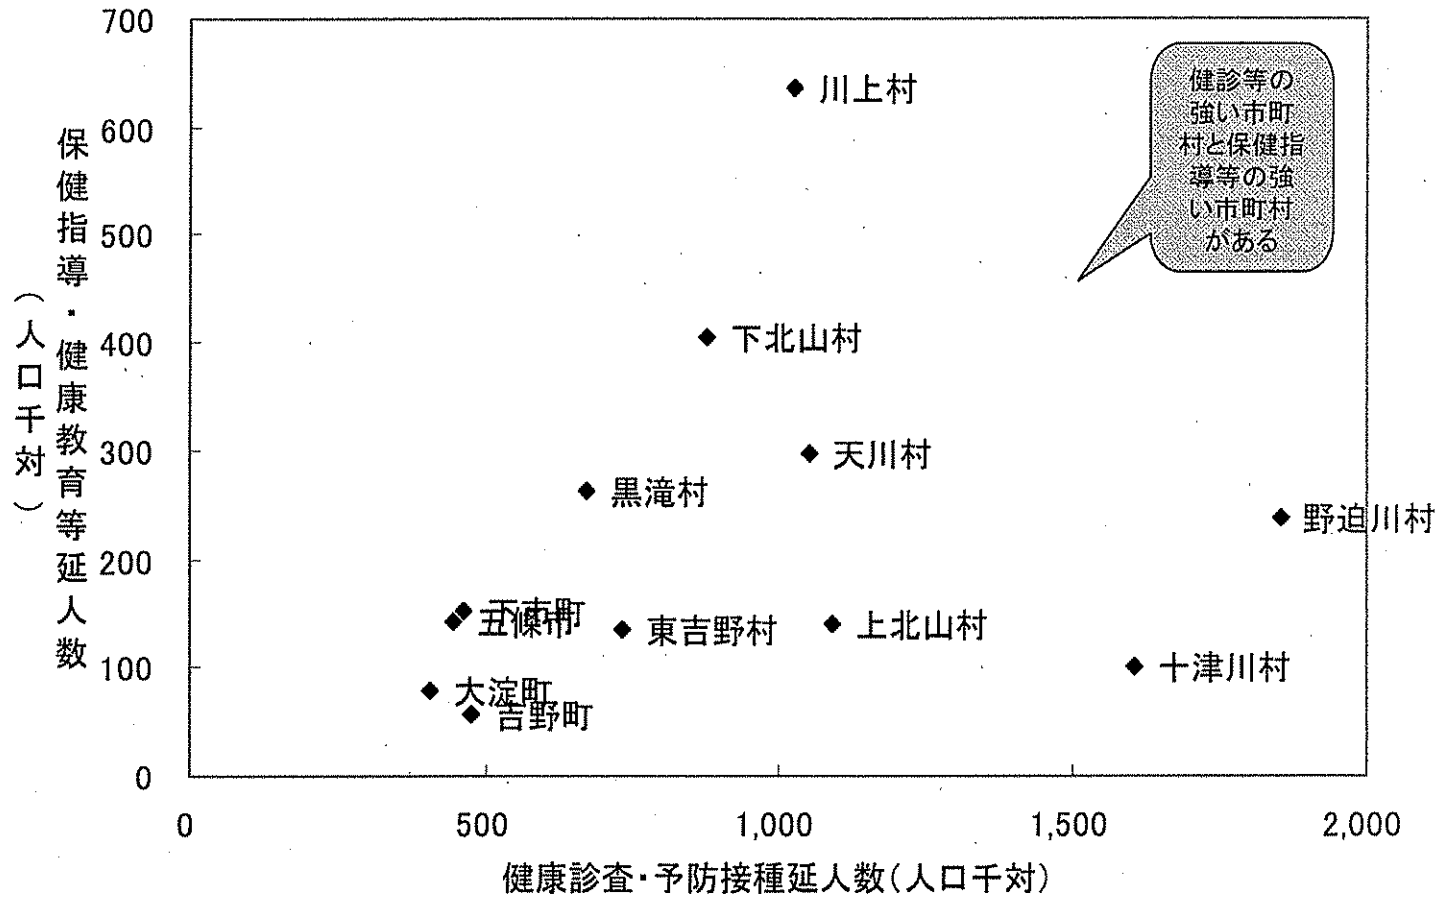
700
600
500
400
300
200
100
0

保健指導・健康教育等延人数（人口千対）

健診等の強い市町村と保健指導等の強い市町村がある

川上村
下北山村
天川村
黒滝村
野迫川村
下市町
五條市
東吉野村
上北山村
十津川村
大淀町
吉野町

0
500
1,000
1,500
2,000

健康診査・予防接種延人数（人口千対）